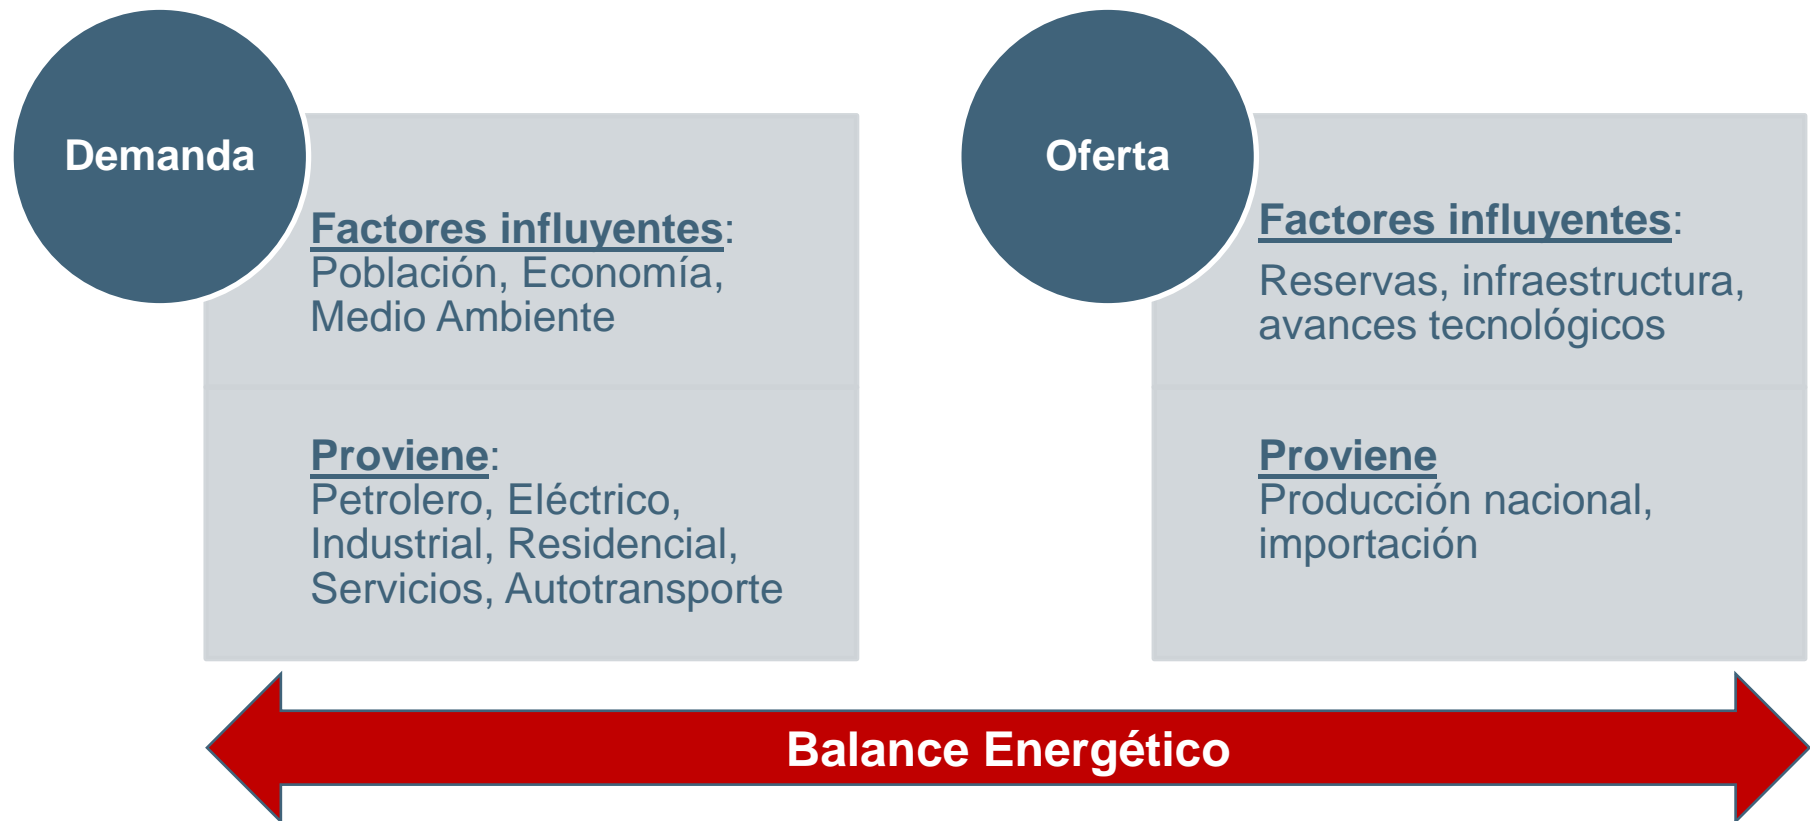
Demanda

Factores influyentes:
Población, Economía, Medio Ambiente

Proviene:
Petrolero, Eléctrico, Industrial, Residencial, Servicios, Autotransporte

Oferta

Factores influyentes:
Reservas, infraestructura, avances tecnológicos

Proviene
Producción nacional, importación

Balance Energético